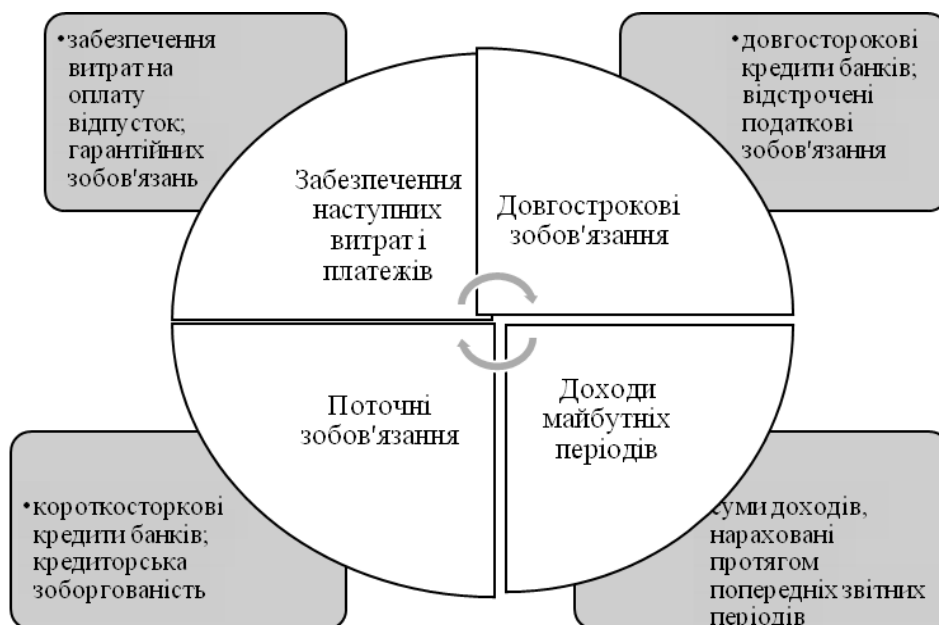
•забезпечення витрат на оплату відпусток; гарантійних зобов'язань

•довгосторокові кредити банків; відстрочені податкові зобов'язання

Забезпечення наступних витрат і платежів

Довгострокові зобов'язання

Поточні зобов'язання

Доходи майбутніх періодів

•короткосторкові кредити банків; кредиторська зоборгованість

суми доходів, нараховані протягом попередніх звітних періодів